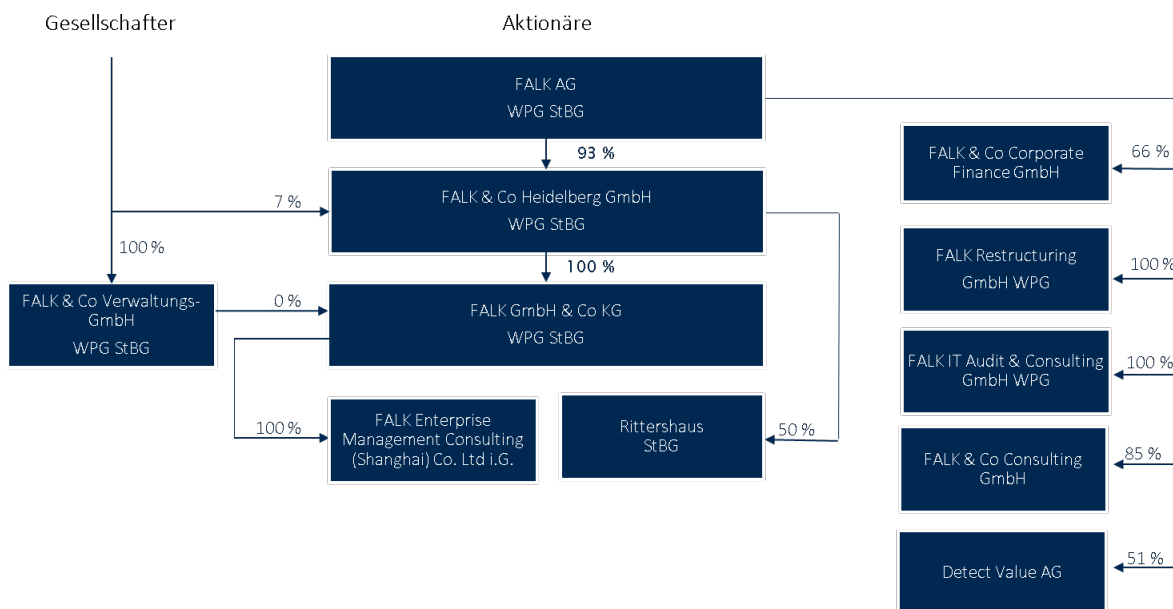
Gesellschafter

Aktionäre

FALK AG
WPG StBG

93 %

FALK & Co Heidelberg GmbH
WPG StBG

7 %

100 %

100 %

FALK & Co Verwaltungs-GmbH
WPG StBG

0 %

FALK GmbH & Co KG
WPG StBG

100 %

FALK Enterprise Management Consulting (Shanghai) Co. Ltd i.G.

Rittershaus StBG

50 %

FALK & Co Corporate Finance GmbH

66 %

FALK Restructuring GmbH WPG

100 %

FALK IT Audit & Consulting GmbH WPG

100 %

FALK & Co Consulting GmbH

85 %

Detect Value AG

51 %